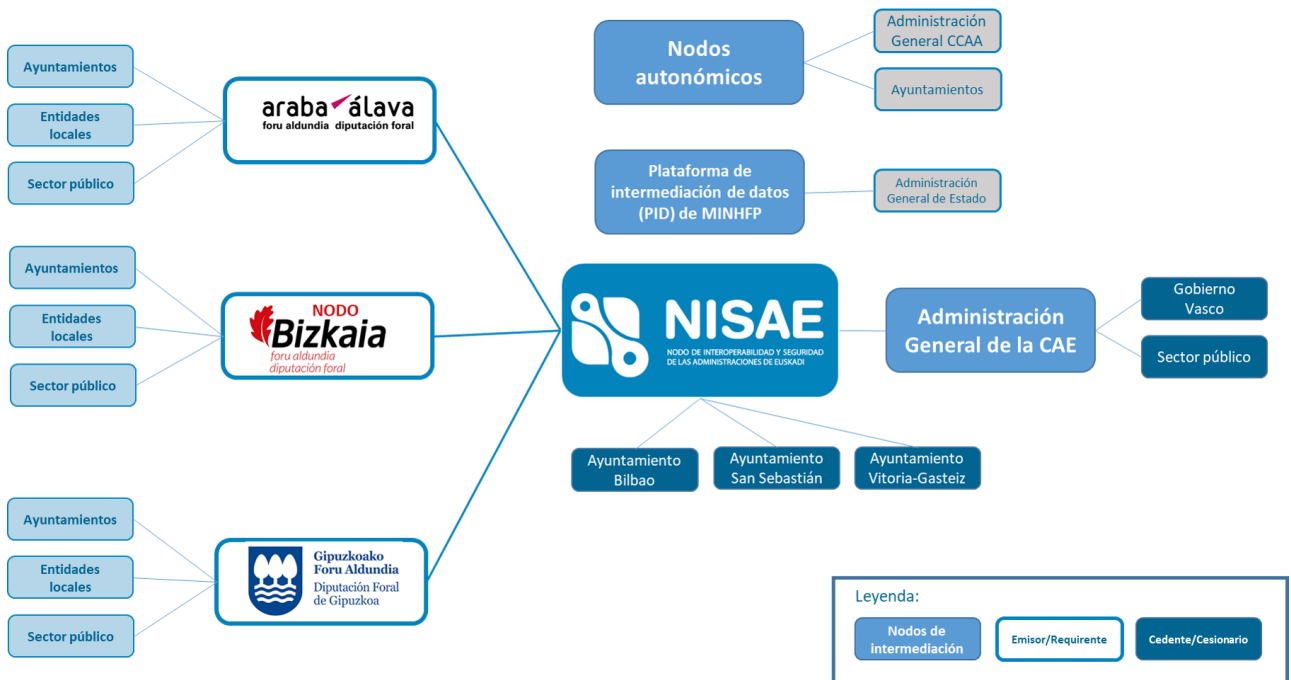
Ayuntamientos

Entidades locales

Sector público

araba álava
foru aldundia diputación foral

Ayuntamientos

Entidades locales

Sector público

NODO
Bizkaia
foru aldundia
diputación foral

Ayuntamientos

Entidades locales

Sector público

Gipuzkoako Foru Aldundia
Diputación Foral de Gipuzkoa

Nodos autonómicos

Administración General CCAA

Ayuntamientos

Plataforma de intermediación de datos (PID) de MINHFP

Administración General de Estado

NISAE
NODO DE INTEROPERABILIDAD Y SEGURIDAD DE LAS ADMINISTRACIONES DE EUSKADI

Administración General de la CAE

Gobierno Vasco

Sector público

Ayuntamiento Bilbao

Ayuntamiento San Sebastián

Ayuntamiento Vitoria-Gasteiz

Leyenda:

Nodos de intermediación

Emisor/Requirente

Cedente/Cesionario